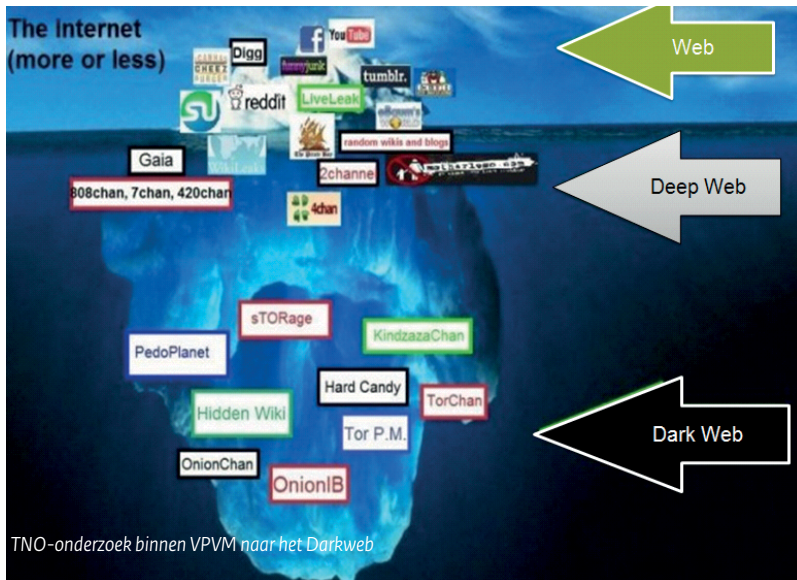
The internet
(more or less)

Digg
YouTube
tumblr.
reddit
LiveLeak
random wikis and blogs
Gaia
WikiLeaks
808chan, 7chan, 420chan
2channel
4chan

Web

Deep Web

sTORage
PedoPlanet
KindzazaChan
Hard Candy
Hidden Wiki
TorChan
Tor P.M.
OnionChan
OnionIB

Dark Web

TNO-onderzoek binnen VPVM naar het Darkweb